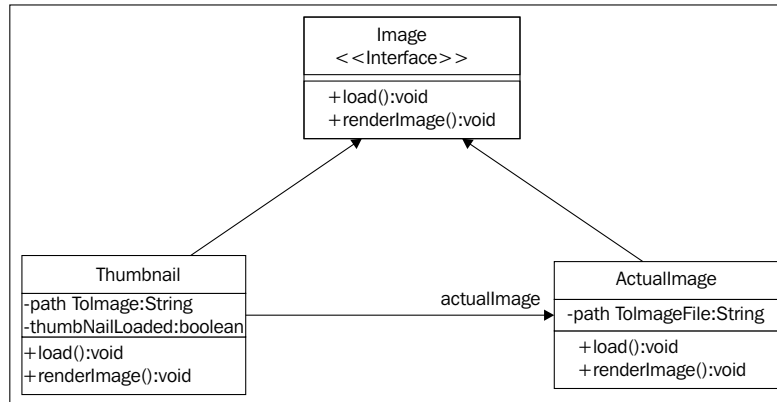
Image
<<Interface>>

+load():void
+renderImage():void

Thumbnail

-path ToImage:String
-thumbNailLoaded:boolean

+load():void
+renderImage():void

actualImage

ActualImage

-path ToImageFile:String

+load():void
+renderImage():void